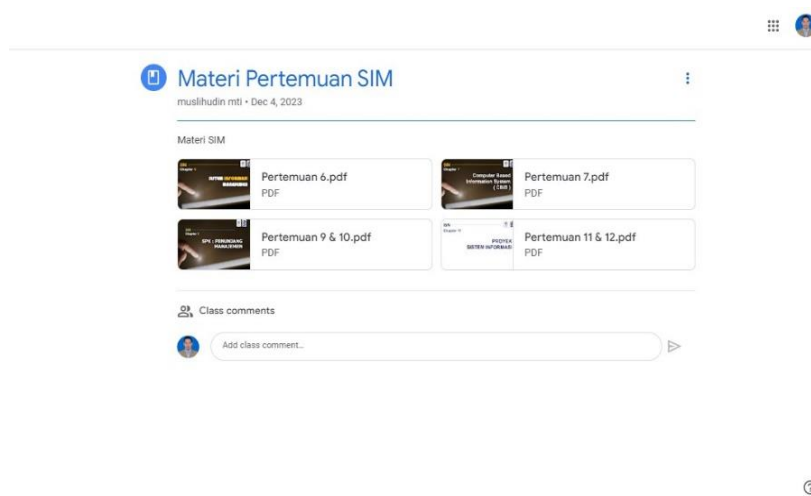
Materi Pertemuan SIM
muslihudin mti • Dec 4, 2023

Materi SIM

SISTEM INFORMASI
Pertemuan 6.pdf
PDF

Computer Based Information System (CBIS)
Pertemuan 7.pdf
PDF

SPK : PENUNJANG MANAJEMEN
Pertemuan 9 & 10.pdf
PDF

PROYEK SISTEM INFORMASI
Pertemuan 11 & 12.pdf
PDF

Class comments

Add class comment...